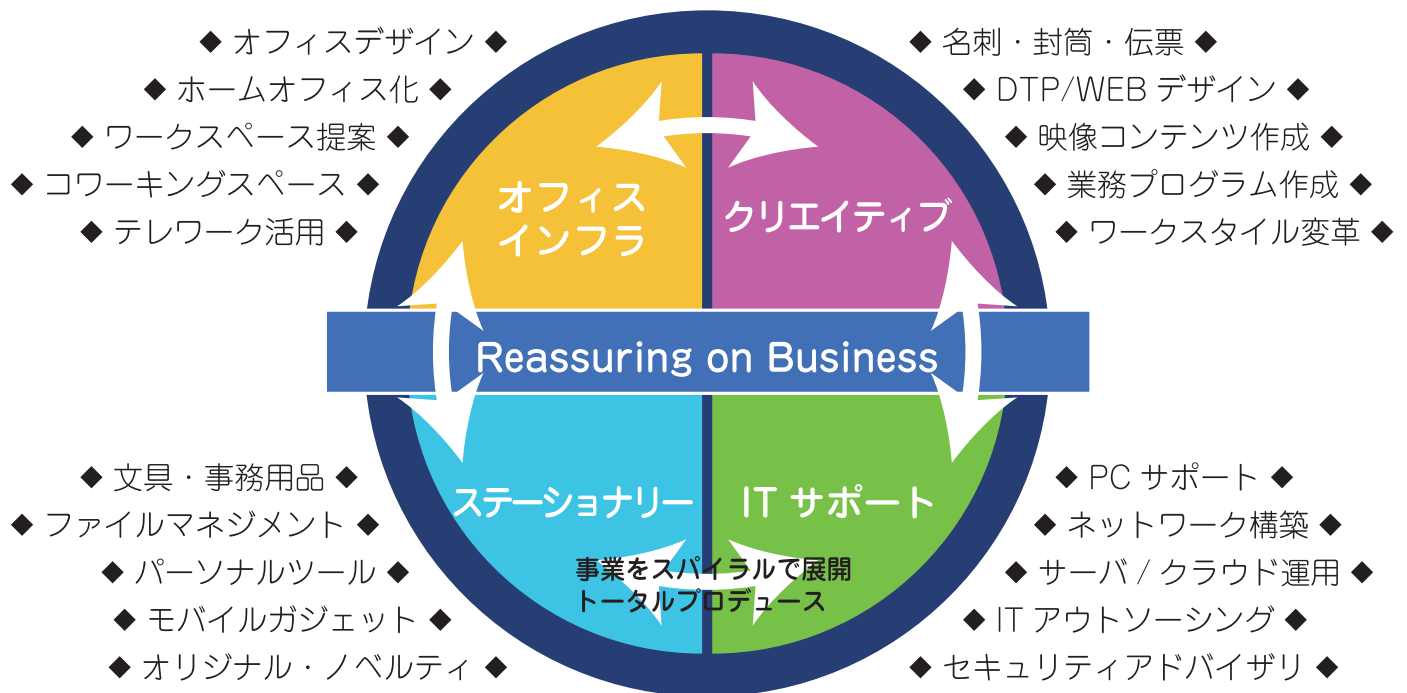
◆ オフィスデザイン ◆
◆ ホームオフィス化 ◆
◆ ワークスペース提案 ◆
◆ コワーキングスペース ◆
◆ テレワーク活用 ◆

◆ 名刺・封筒・伝票 ◆
◆ DTP/WEB デザイン ◆
◆ 映像コンテンツ作成 ◆
◆ 業務プログラム作成 ◆
◆ ワークスタイル変革 ◆

オフィスインフラ

クリエイティブ

Reassuring on Business

ステーショナリー

IT サポート

事業をスパイラルで展開
トータルプロデュース

◆ 文具・事務用品 ◆
◆ ファイルマネジメント ◆
◆ パーソナルツール ◆
◆ モバイルガジェット ◆
◆ オリジナル・ノベルティ ◆

◆ PC サポート ◆
◆ ネットワーク構築 ◆
◆ サーバ / クラウド運用 ◆
◆ IT アウトソーシング ◆
◆ セキュリティアドバイザリ ◆